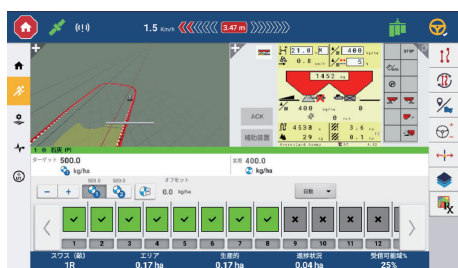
1.5 Km/h
3.47 m

ACK
補助画面

1 @ 右側 (R)

ターゲット 500.0
kg/ha

実際 400.0
kg/ha

500.0
500.0
オフセット
0.0 kg/ha

自動

1 2 3 4 5 6 7 8 9 10 11 12

スワス（範）
1R
エリア
0.17 ha
生産的
0.17 ha
通過状況
0.04 ha
受信可能域%
25%

21.0
400
0.8
3.5
1452 kg
400
10
5
4538
3.6
29
0.1
STOP